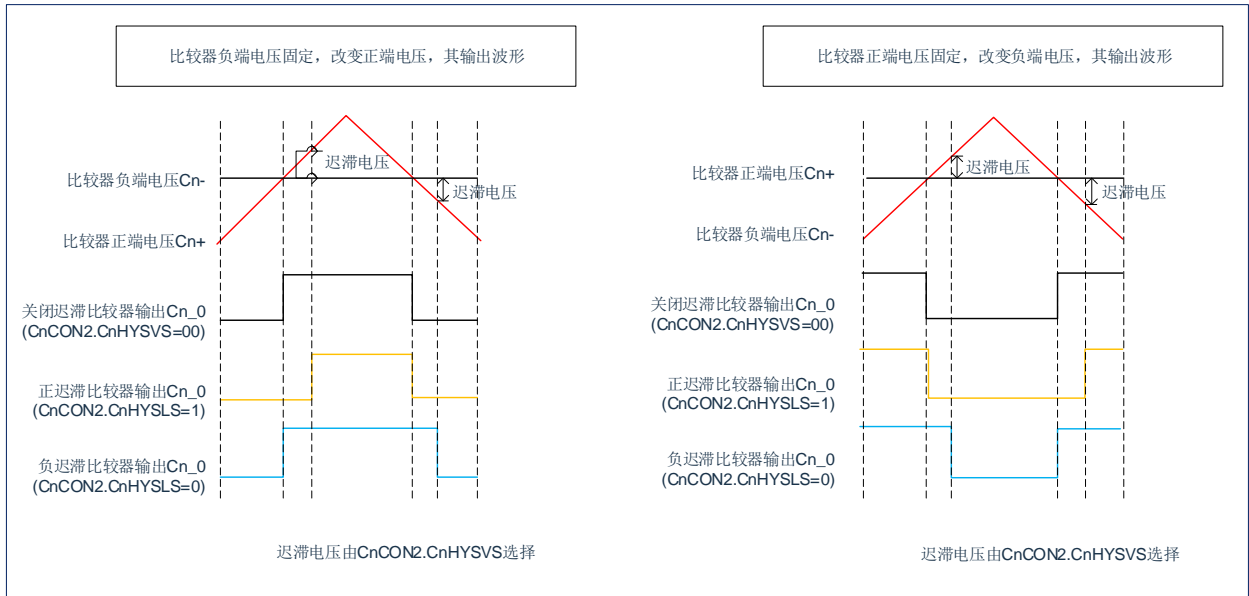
比较器负端电压固定，改变正端电压，其输出波形

迟滞电压

比较器负端电压Cn-

迟滞电压

比较器正端电压Cn+

关闭迟滞比较器输出Cn_0
(CnCON2.CnHYSVS=00)

正迟滞比较器输出Cn_0
(CnCON2.CnHYSLS=1)

负迟滞比较器输出Cn_0
(CnCON2.CnHYSLS=0)

迟滞电压由CnCON2.CnHYSVS选择

比较器正端电压固定，改变负端电压，其输出波形

迟滞电压

比较器正端电压Cn+

迟滞电压

比较器负端电压Cn-

关闭迟滞比较器输出Cn_0
(CnCON2.CnHYSVS=00)

正迟滞比较器输出Cn_0
(CnCON2.CnHYSLS=1)

负迟滞比较器输出Cn_0
(CnCON2.CnHYSLS=0)

迟滞电压由CnCON2.CnHYSVS选择